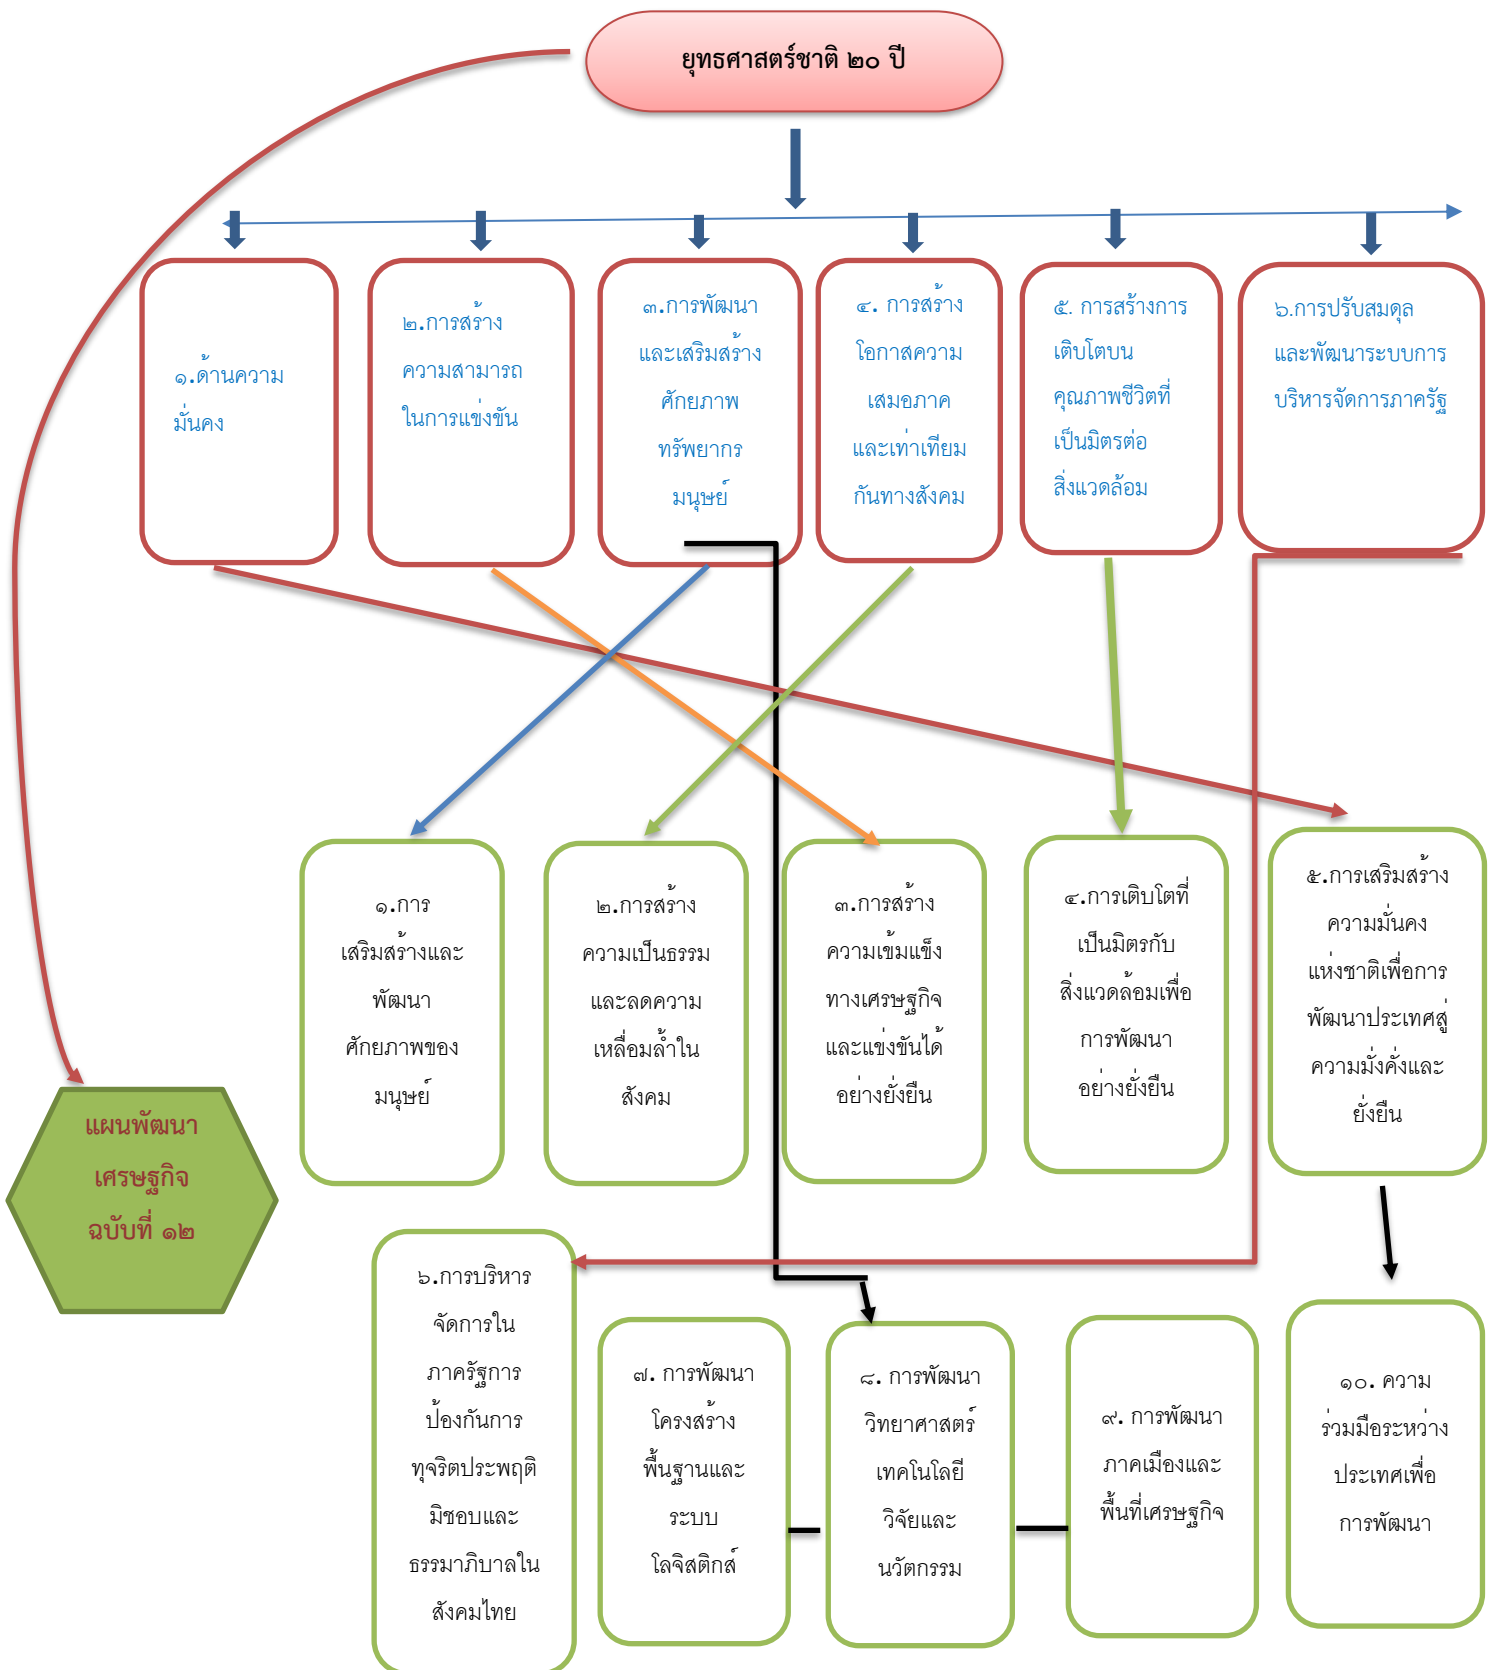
ยุทธศาสตร์ชาติ ๒๐ ปี

๑.ด้านความมั่นคง

๒.การสร้างความสามารถในการแข่งขัน

๓.การพัฒนาและเสริมสร้างศักยภาพทรัพยากรมนุษย์

๔. การสร้างโอกาสความเสมอภาคและเท่าเทียมกันทางสังคม

๕. การสร้างการเติบโตบนคุณภาพชีวิตที่เป็นมิตรต่อสิ่งแวดล้อม

๖.การปรับสมดุลและพัฒนาระบบการบริหารจัดการภาครัฐ

๑.การเสริมสร้างและพัฒนาศักยภาพของมนุษย์

๒.การสร้างความเป็นธรรมและลดความเหลื่อมล้ำในสังคม

๓.การสร้างความเข้มแข็งทางเศรษฐกิจและแข่งขันได้อย่างยั่งยืน

๔.การเติบโตที่เป็นมิตรกับสิ่งแวดล้อมเพื่อการพัฒนาอย่างยั่งยืน

๕.การเสริมสร้างความมั่นคงแห่งชาติเพื่อการพัฒนาประเทศสู่ความมั่งคั่งและยั่งยืน

แผนพัฒนาเศรษฐกิจ ฉบับที่ ๑๒

๖.การบริหารจัดการในภาครัฐการป้องกันการทุจริตประพฤติมิชอบและธรรมาภิบาลในสังคมไทย

๗. การพัฒนาโครงสร้างพื้นฐานและระบบโลจิสติกส์

๘. การพัฒนาวิทยาศาสตร์ เทคโนโลยี วิจัยและนวัตกรรม

๙. การพัฒนาภาคเมืองและพื้นที่เศรษฐกิจ

๑๐. ความร่วมมือระหว่างประเทศเพื่อการพัฒนา